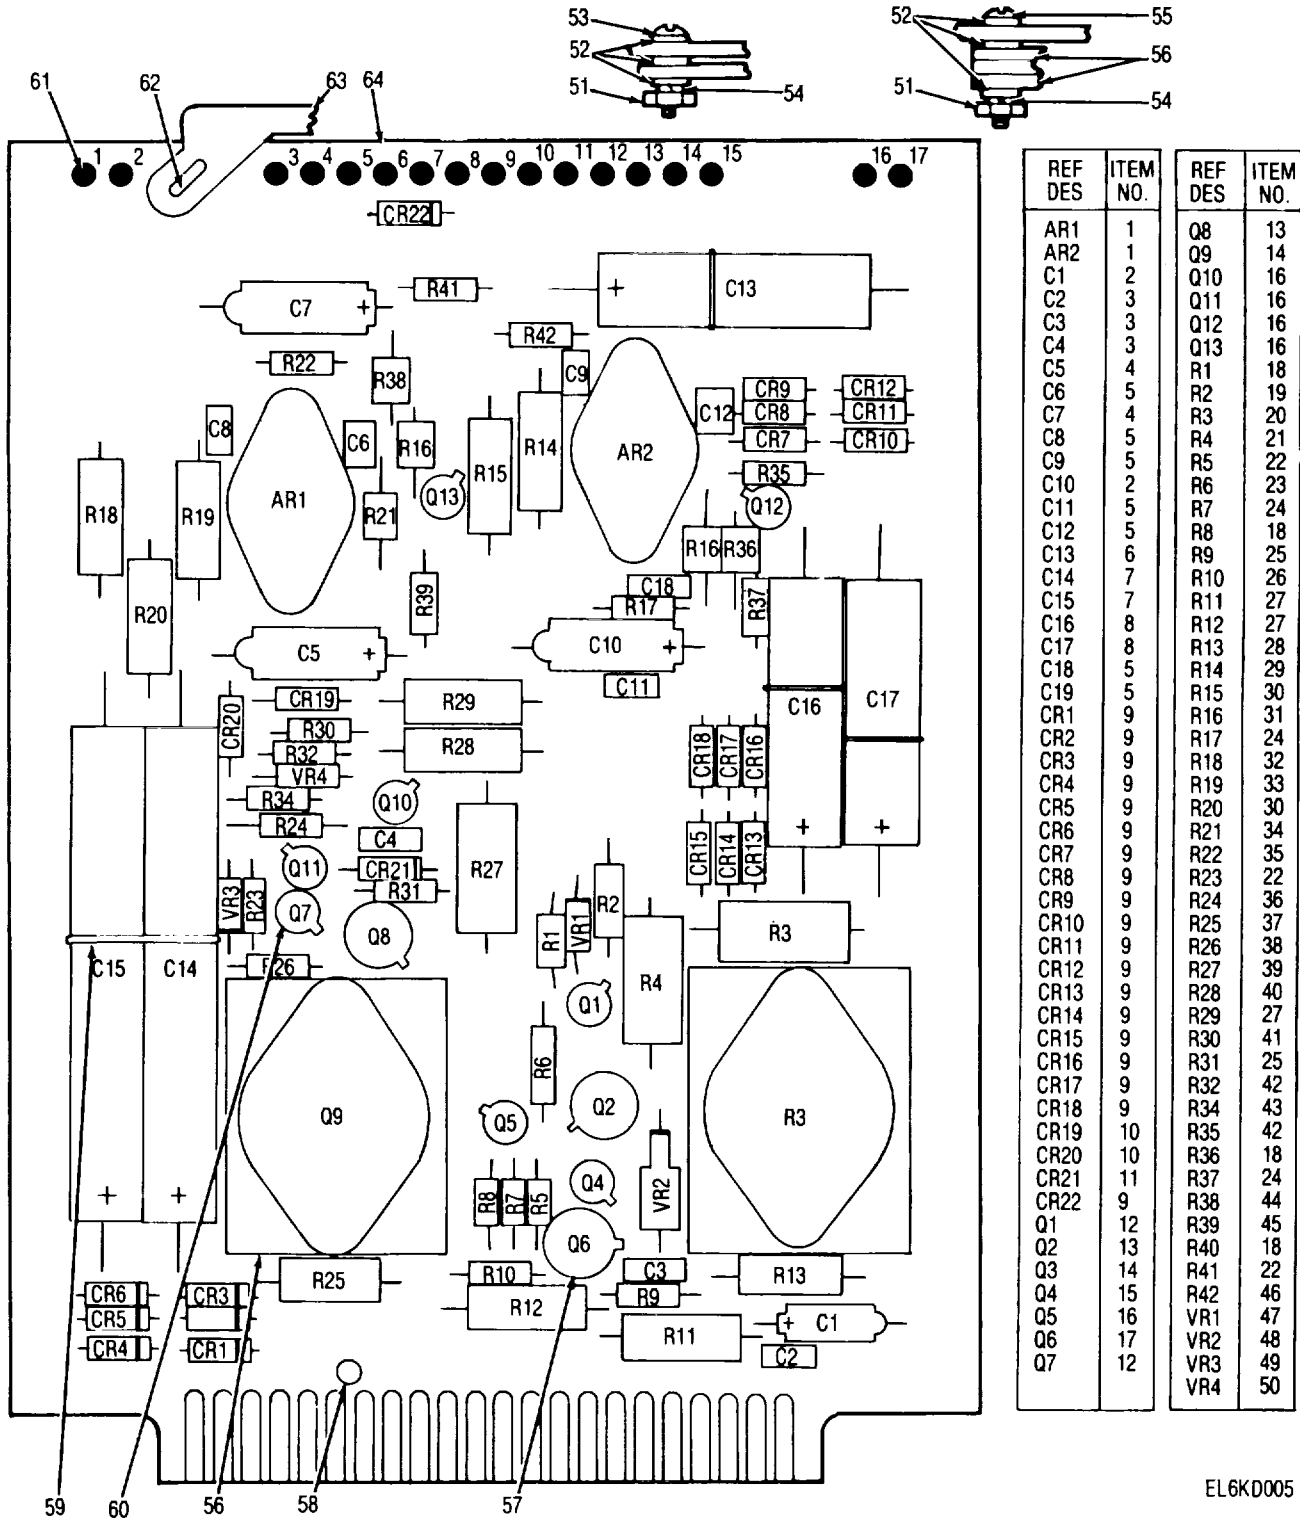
53 52 51 54 52 55 56 51 54

61 62 63 64

1 2 3 4 5 6 7 8 9 10 11 12 13 14 15 16 17

CR22 R41 C13 C7 R42 R22 R38 C9 CR9 CR12 C12 CR8 CR11 C8 C6 R16 R14 AR2 CR7 CR10 R15 R35 R18 R19 AR1 Q13 R21 Q12 R16 R36 R39 C18 R20 R17 R37 C5 C10 C11 CR19 R29 C16 C17 CR20 R30 R28 CR18 CR17 CR16 R32 VR4 R34 Q10 R24 C4 CR15 CR14 CR13 CR21 Q11 R27 R31 R2 VR3 R23 Q7 Q8 R1 VR1 R3 C15 C14 R26 Q1 R4 R6 Q9 R3 Q2 Q5 Q4 VR2 R8 R7 R5 Q6 R25 R10 C3 R13 CR6 CR3 R12 R9 CR5 R11 C1 CR4 CR1 C2

59 60 56 58 57

| REF DES | ITEM NO. |
|---|---|
| AR1 | 1 |
| AR2 | 1 |
| C1 | 2 |
| C2 | 3 |
| C3 | 3 |
| C4 | 3 |
| C5 | 4 |
| C6 | 5 |
| C7 | 4 |
| C8 | 5 |
| C9 | 5 |
| C10 | 2 |
| C11 | 5 |
| C12 | 5 |
| C13 | 6 |
| C14 | 7 |
| C15 | 7 |
| C16 | 8 |
| C17 | 8 |
| C18 | 5 |
| C19 | 5 |
| CR1 | 9 |
| CR2 | 9 |
| CR3 | 9 |
| CR4 | 9 |
| CR5 | 9 |
| CR6 | 9 |
| CR7 | 9 |
| CR8 | 9 |
| CR9 | 9 |
| CR10 | 9 |
| CR11 | 9 |
| CR12 | 9 |
| CR13 | 9 |
| CR14 | 9 |
| CR15 | 9 |
| CR16 | 9 |
| CR17 | 9 |
| CR18 | 9 |
| CR19 | 10 |
| CR20 | 10 |
| CR21 | 11 |
| CR22 | 9 |
| Q1 | 12 |
| Q2 | 13 |
| Q3 | 14 |
| Q4 | 15 |
| Q5 | 16 |
| Q6 | 17 |
| Q7 | 12 |

| REF DES | ITEM NO. |
|---|---|
| Q8 | 13 |
| Q9 | 14 |
| Q10 | 16 |
| Q11 | 16 |
| Q12 | 16 |
| Q13 | 16 |
| R1 | 18 |
| R2 | 19 |
| R3 | 20 |
| R4 | 21 |
| R5 | 22 |
| R6 | 23 |
| R7 | 24 |
| R8 | 18 |
| R9 | 25 |
| R10 | 26 |
| R11 | 27 |
| R12 | 27 |
| R13 | 28 |
| R14 | 29 |
| R15 | 30 |
| R16 | 31 |
| R17 | 24 |
| R18 | 32 |
| R19 | 33 |
| R20 | 30 |
| R21 | 34 |
| R22 | 35 |
| R23 | 22 |
| R24 | 36 |
| R25 | 37 |
| R26 | 38 |
| R27 | 39 |
| R28 | 40 |
| R29 | 27 |
| R30 | 41 |
| R31 | 25 |
| R32 | 42 |
| R34 | 43 |
| R35 | 42 |
| R36 | 18 |
| R37 | 24 |
| R38 | 44 |
| R39 | 45 |
| R40 | 18 |
| R41 | 22 |
| R42 | 46 |
| VR1 | 47 |
| VR2 | 48 |
| VR3 | 49 |
| VR4 | 50 |

EL6KD005